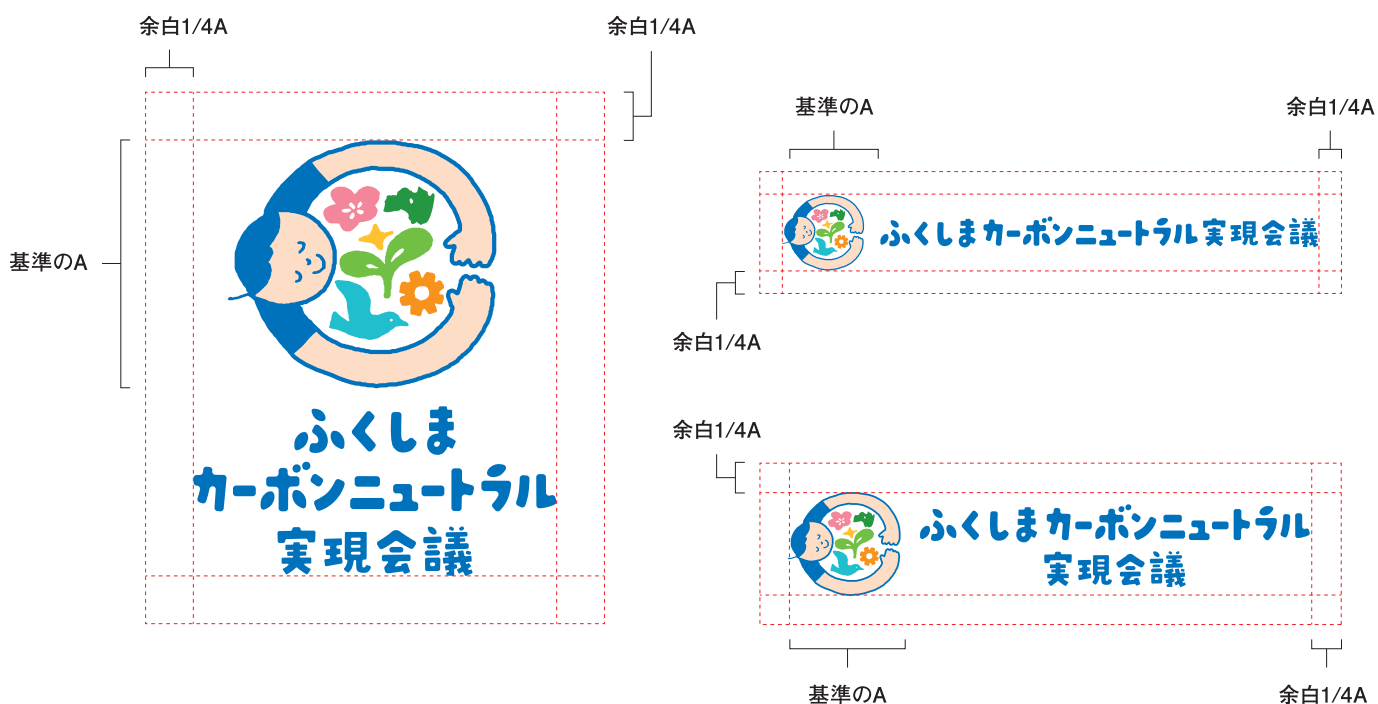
余白1/4A

余白1/4A

基準のA

ふくしま
カーボンニュートラル
実現会議

基準のA

余白1/4A

ふくしまカーボンニュートラル実現会議

余白1/4A

余白1/4A

ふくしまカーボンニュートラル
実現会議

基準のA

余白1/4A